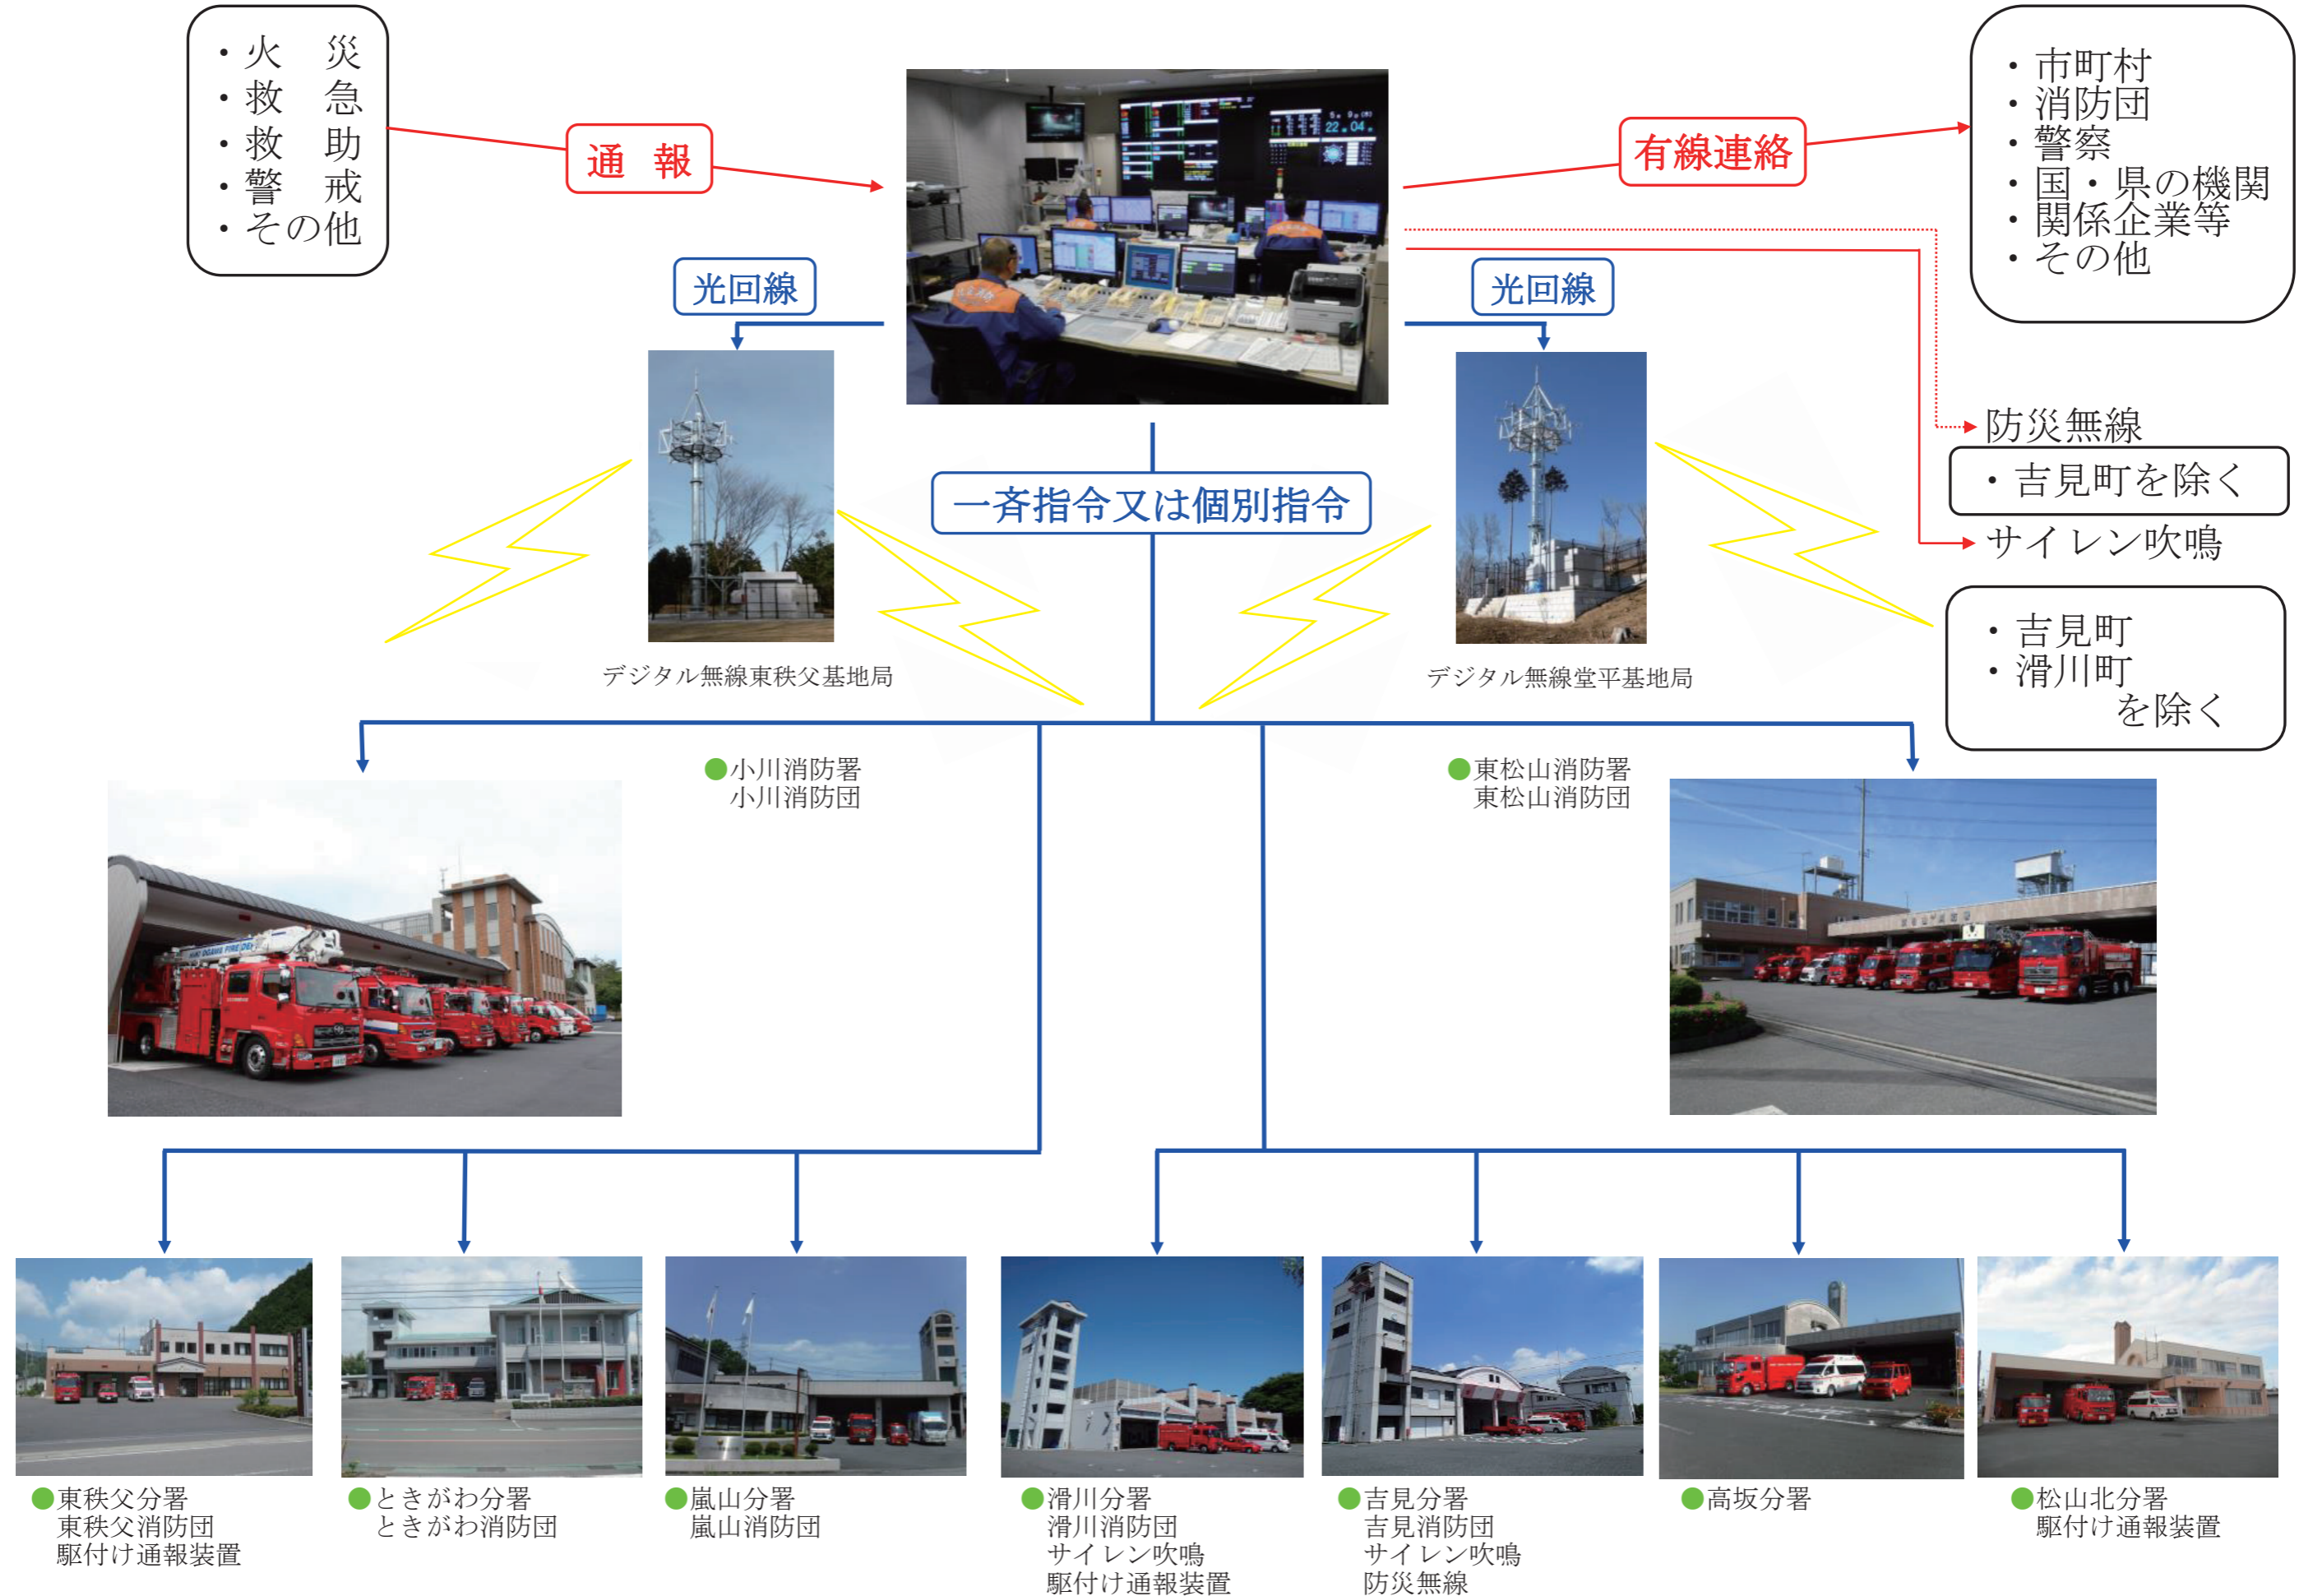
・火　災
・救　急
・救　助
・警　戒
・その他

通　報

有線連絡

・市町村
・消防団
・警察
・国・県の機関
・関係企業等
・その他

光回線

光回線

防災無線

・吉見町を除く

サイレン吹鳴

一斉指令又は個別指令

デジタル無線東秩父基地局

デジタル無線堂平基地局

・吉見町
・滑川町
を除く

●小川消防署
小川消防団

●東松山消防署
東松山消防団

●東秩父分署
東秩父消防団
駆付け通報装置

●ときがわ分署
ときがわ消防団

●嵐山分署
嵐山消防団

●滑川分署
滑川消防団
サイレン吹鳴
駆付け通報装置

●吉見分署
吉見消防団
サイレン吹鳴
防災無線

●高坂分署

●松山北分署
駆付け通報装置